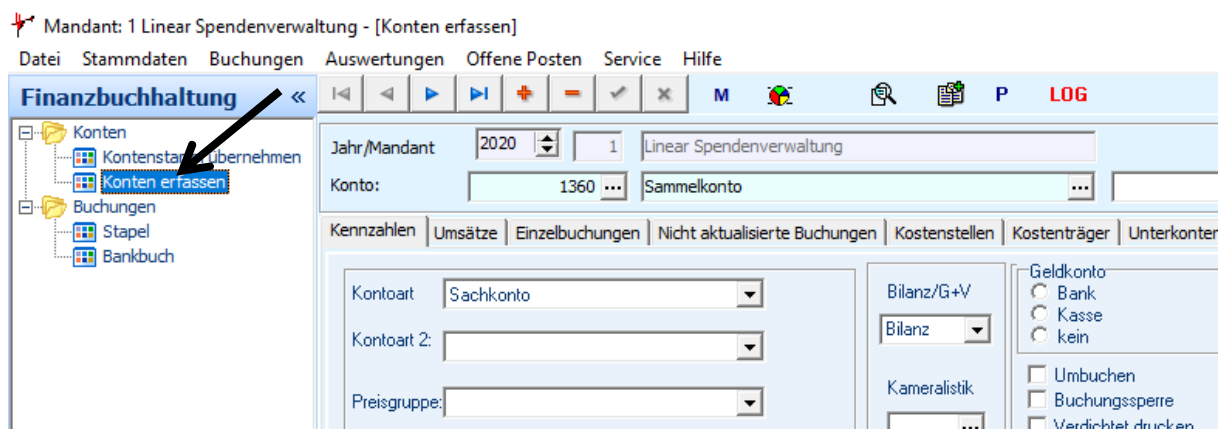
Mandant: 1 Linear Spendenverwaltung - [Konten erfassen]

Datei Stammdaten Buchungen Auswertungen Offene Posten Service Hilfe

Finanzbuchhaltung «

Konten
Kontenstam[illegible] übernehmen
Konten erfassen
Buchungen
Stapel
Bankbuch

M P LOG

Jahr/Mandant 2020 1 Linear Spendenverwaltung
Konto: 1360 ... Sammelkonto ...

Kennzahlen | Umsätze | Einzelbuchungen | Nicht aktualisierte Buchungen | Kostenstellen | Kostenträger | Unterkonten

Kontoart Sachkonto
Kontoart 2:
Preisgruppe:

Bilanz/G+V
Bilanz
Kameralistik

Geldkonto
Bank
Kasse
kein

Umbuchen
Buchungssperre
Verdichtet drucken